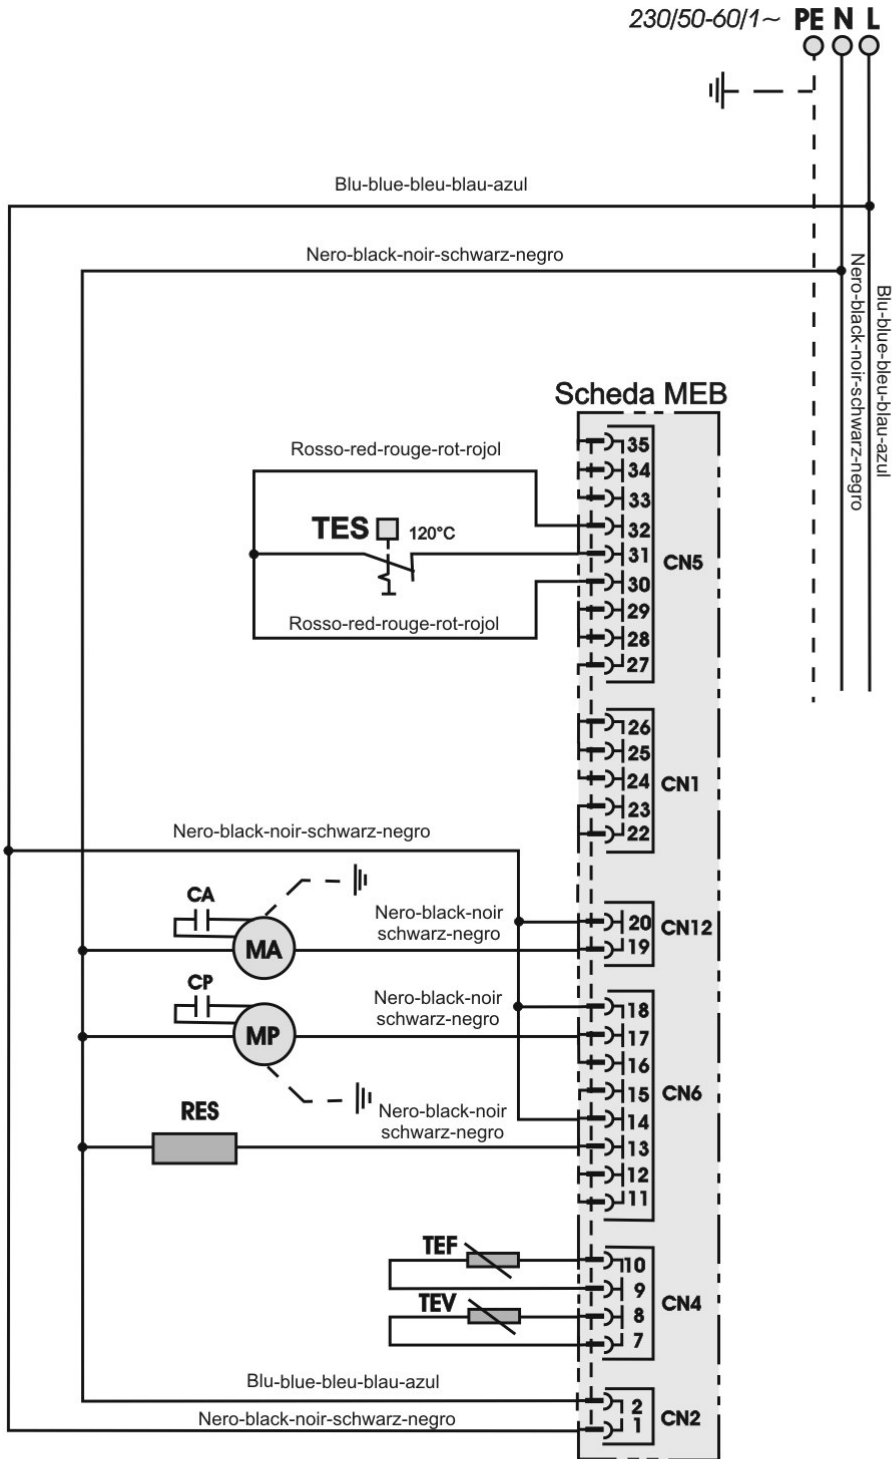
230/50-60/1~ PE N L

Blu-blue-bleu-blau-azul

Nero-black-noir-schwarz-negro

Nero-black-noir-schwarz-negro

Blu-blue-bleu-blau-azul

Scheda MEB

Rosso-red-rouge-rot-rojol

TES 120°C

Rosso-red-rouge-rot-rojol

35
34
33
32
31
30
29
28
27
CN5

26
25
24
23
22
CN1

Nero-black-noir-schwarz-negro

CA

MA

Nero-black-noir schwarz-negro

20
19
CN12

CP

MP

Nero-black-noir schwarz-negro

18
17
16
15
14
13
12
11
CN6

Nero-black-noir schwarz-negro

RES

TEF

10
9
8
7
CN4

TEV

Blu-blue-bleu-blau-azul

Nero-black-noir-schwarz-negro

2
1
CN2